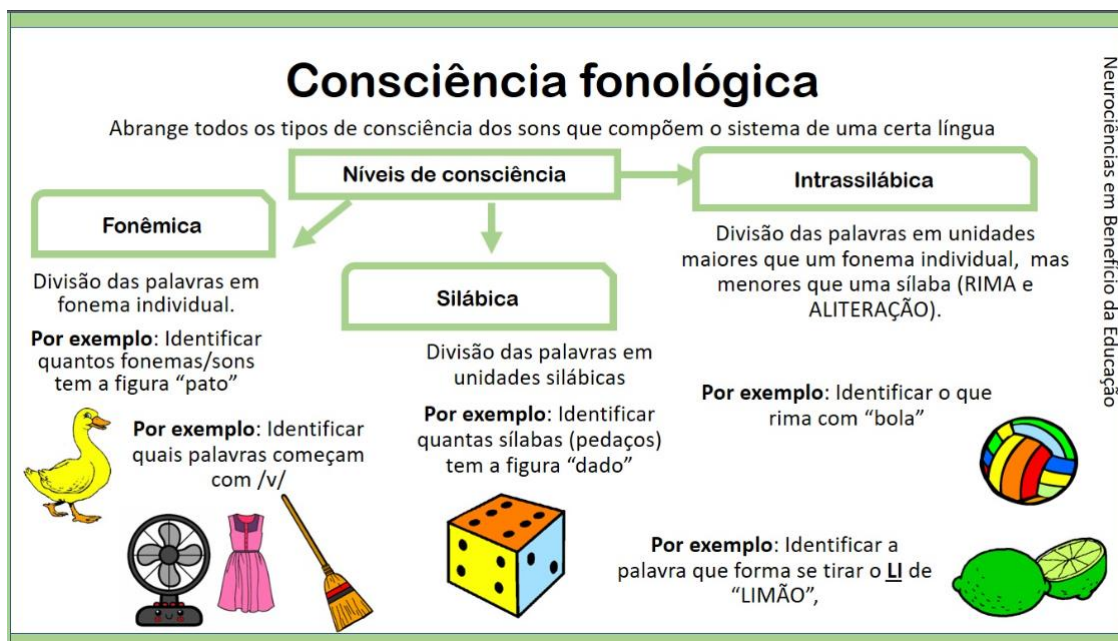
Consciência fonológica

Abrange todos os tipos de consciência dos sons que compõem o sistema de uma certa língua

Níveis de consciência

Fonêmica

Divisão das palavras em fonema individual.

**Por exemplo**: Identificar quantos fonemas/sons tem a figura "pato"

**Por exemplo**: Identificar quais palavras começam com /v/

Silábica

Divisão das palavras em unidades silábicas

**Por exemplo**: Identificar quantas sílabas (pedaços) tem a figura "dado"

Intrassilábica

Divisão das palavras em unidades maiores que um fonema individual, mas menores que uma sílaba (RIMA e ALITERAÇÃO).

**Por exemplo**: Identificar o que rima com "bola"

**Por exemplo**: Identificar a palavra que forma se tirar o **LI** de "LIMÃO",

Neurociências em Benefício da Educação